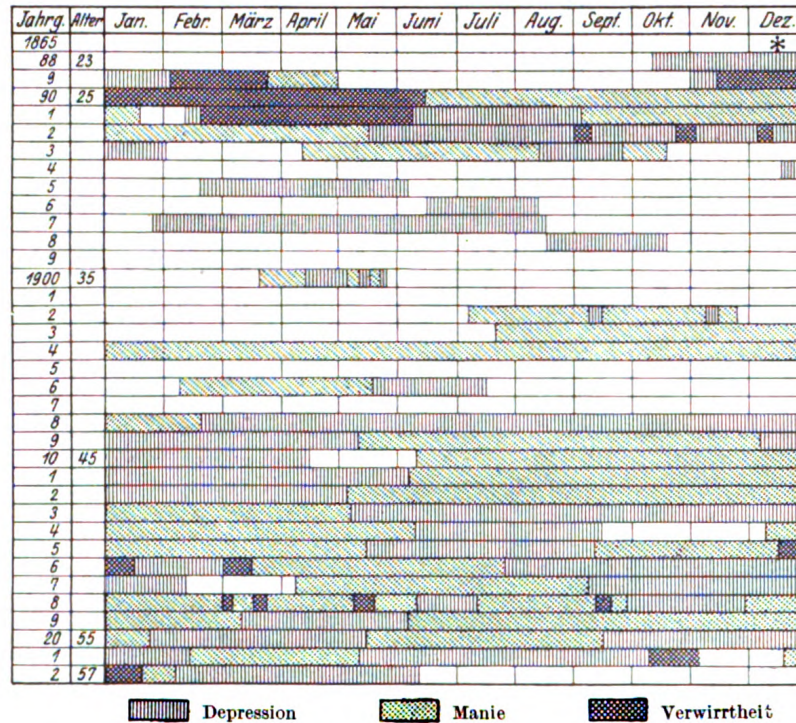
| Jahrg. | Alter | Jan. | Febr. | März | April | Mai | Juni | Juli | Aug. | Sept. | Okt. | Nov. | Dez. |
|---|---|---|---|---|---|---|---|---|---|---|---|---|---|
| 1865 | | | | | | | | | | | | | * |
| 88 | 23 | | | | | | | | | | | | |
| 9 | | | | | | | | | | | | | |
| 90 | 25 | | | | | | | | | | | | |
| 1 | | | | | | | | | | | | | |
| 2 | | | | | | | | | | | | | |
| 3 | | | | | | | | | | | | | |
| 4 | | | | | | | | | | | | | |
| 5 | | | | | | | | | | | | | |
| 6 | | | | | | | | | | | | | |
| 7 | | | | | | | | | | | | | |
| 8 | | | | | | | | | | | | | |
| 9 | | | | | | | | | | | | | |
| 1900 | 35 | | | | | | | | | | | | |
| 1 | | | | | | | | | | | | | |
| 2 | | | | | | | | | | | | | |
| 3 | | | | | | | | | | | | | |
| 4 | | | | | | | | | | | | | |
| 5 | | | | | | | | | | | | | |
| 6 | | | | | | | | | | | | | |
| 7 | | | | | | | | | | | | | |
| 8 | | | | | | | | | | | | | |
| 9 | | | | | | | | | | | | | |
| 10 | 45 | | | | | | | | | | | | |
| 1 | | | | | | | | | | | | | |
| 2 | | | | | | | | | | | | | |
| 3 | | | | | | | | | | | | | |
| 4 | | | | | | | | | | | | | |
| 5 | | | | | | | | | | | | | |
| 6 | | | | | | | | | | | | | |
| 7 | | | | | | | | | | | | | |
| 8 | | | | | | | | | | | | | |
| 9 | | | | | | | | | | | | | |
| 20 | 55 | | | | | | | | | | | | |
| 1 | | | | | | | | | | | | | |
| 2 | 57 | | | | | | | | | | | | |

Depression Manie Verwirrtheit